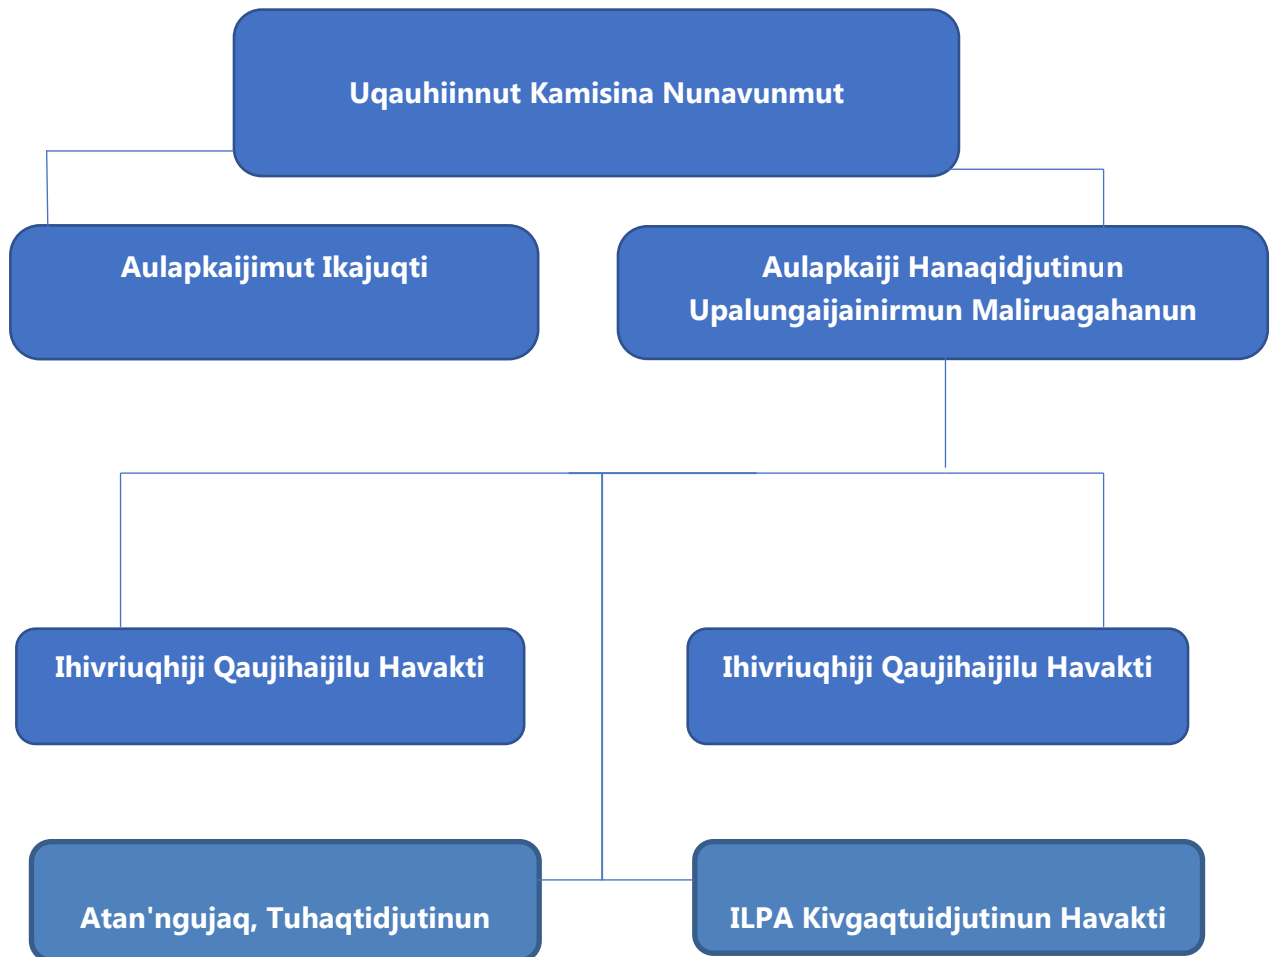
Uqauhiinnut Kamisina Nunavunmut

Aulapkaijimut Ikajuqti

Aulapkaiji Hanaqidjutinun Upalungaijainirmun Maliruagahanun

Ihivriuqhiji Qaujihaijilu Havakti

Ihivriuqhiji Qaujihaijilu Havakti

Atan'ngujaq, Tuhaqtidjutinun

ILPA Kivgaqtuidjutinun Havakti